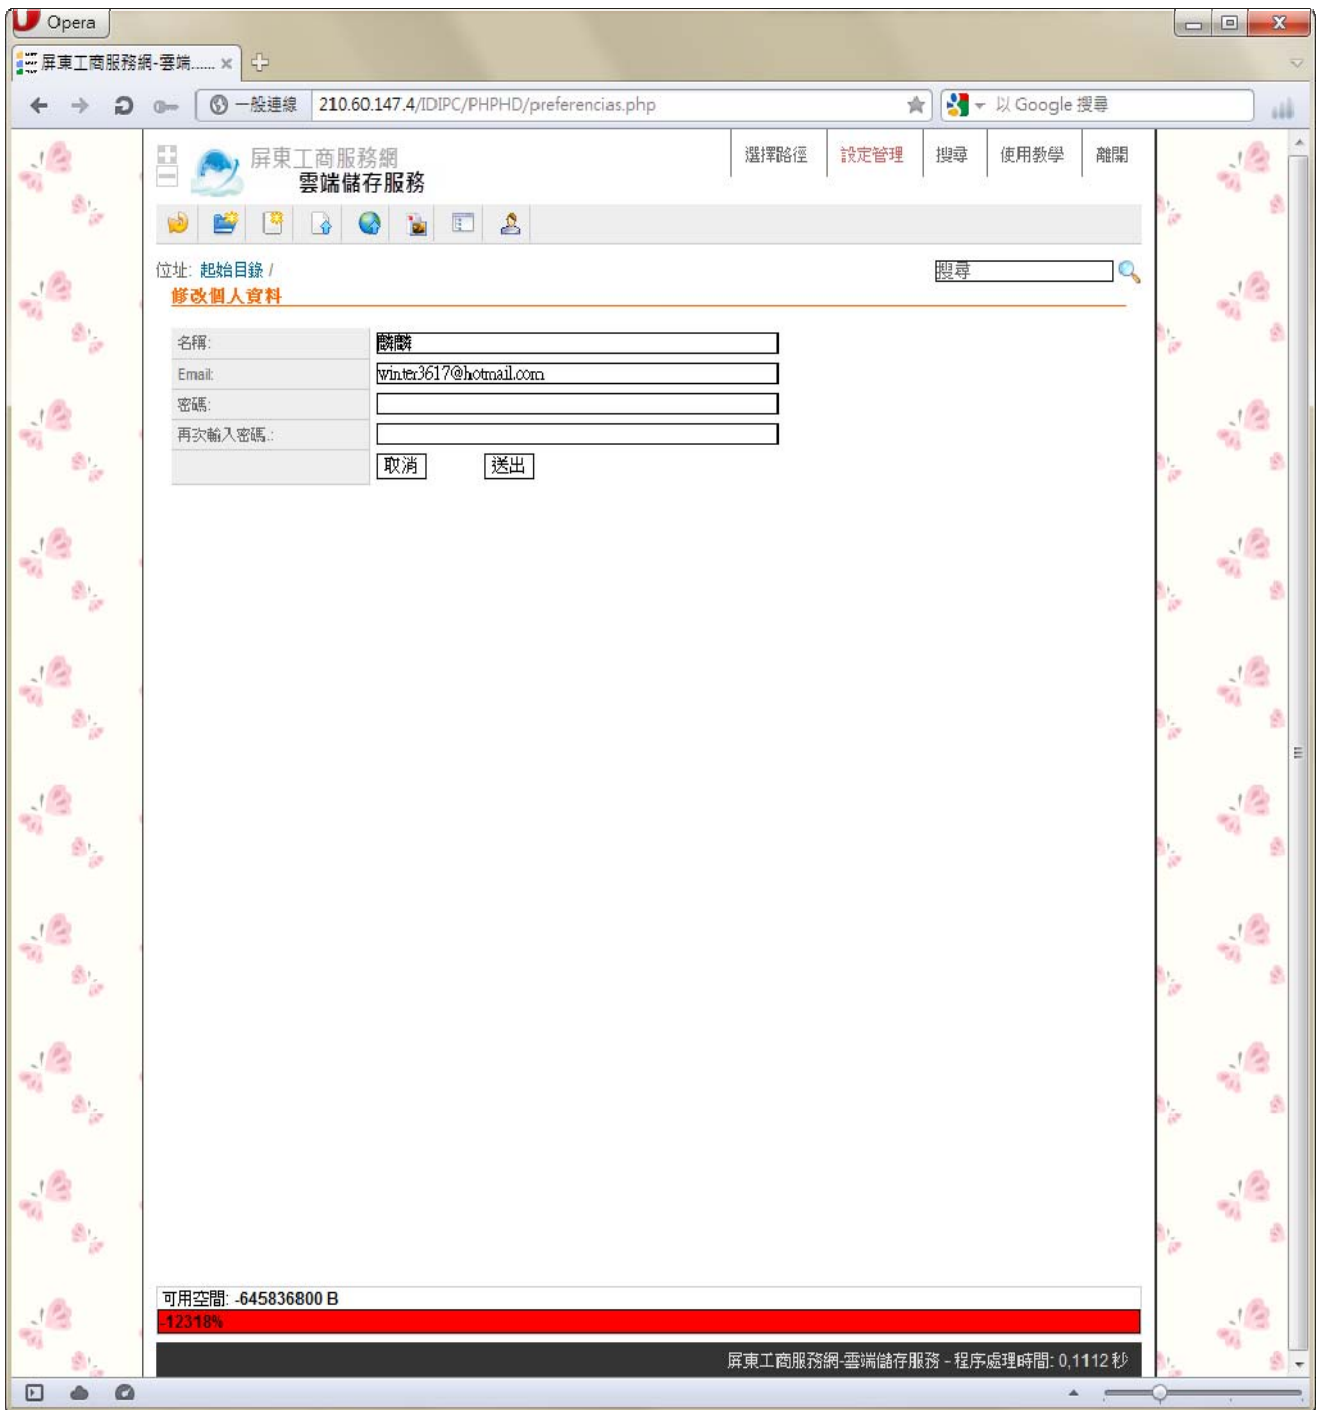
Opera

屏東工商服務網-雲端...... ×

一般連線 210.60.147.4/IDIPC/PHPHD/preferencias.php

以 Google 搜尋

屏東工商服務網
雲端儲存服務

選擇路徑 設定管理 搜尋 使用教學 離開

位址: 起始目錄 /

搜尋

修改個人資料

| 名稱: | 麟麟 |
|---|---|
| Email: | winter3617@hotmail.com |
| 密碼: | |
| 再次輸入密碼.: | |
| | 取消 送出 |

可用空間: -645836800 B

-12318%

屏東工商服務網-雲端儲存服務 - 程序處理時間: 0,1112 秒